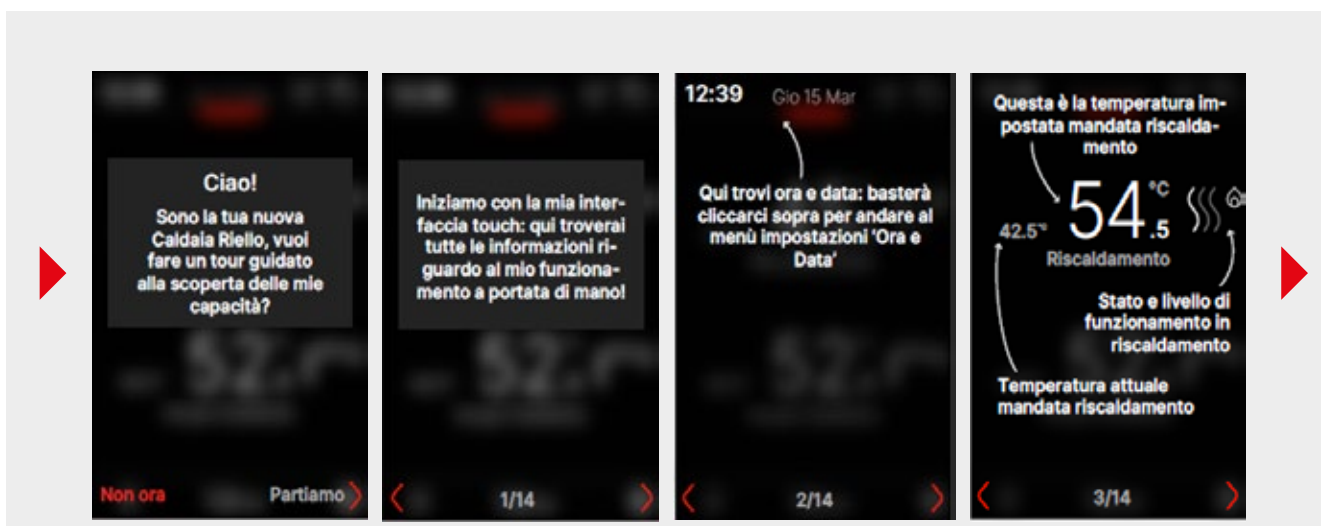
Ciao!
Sono la tua nuova Caldaia Riello, vuoi fare un tour guidato alla scoperta delle mie capacità?

Non ora

Partiamo

Iniziamo con la mia interfaccia touch: qui troverai tutte le informazioni riguardo al mio funzionamento a portata di mano!

1/14

12:39

Gio 15 Mar

Qui trovi ora e data: basterà cliccarci sopra per andare al menù impostazioni 'Ora e Data'

2/14

Questa è la temperatura impostata mandata riscaldamento

42.5°

54.5 °C

Riscaldamento

Stato e livello di funzionamento in riscaldamento

Temperatura attuale mandata riscaldamento

3/14